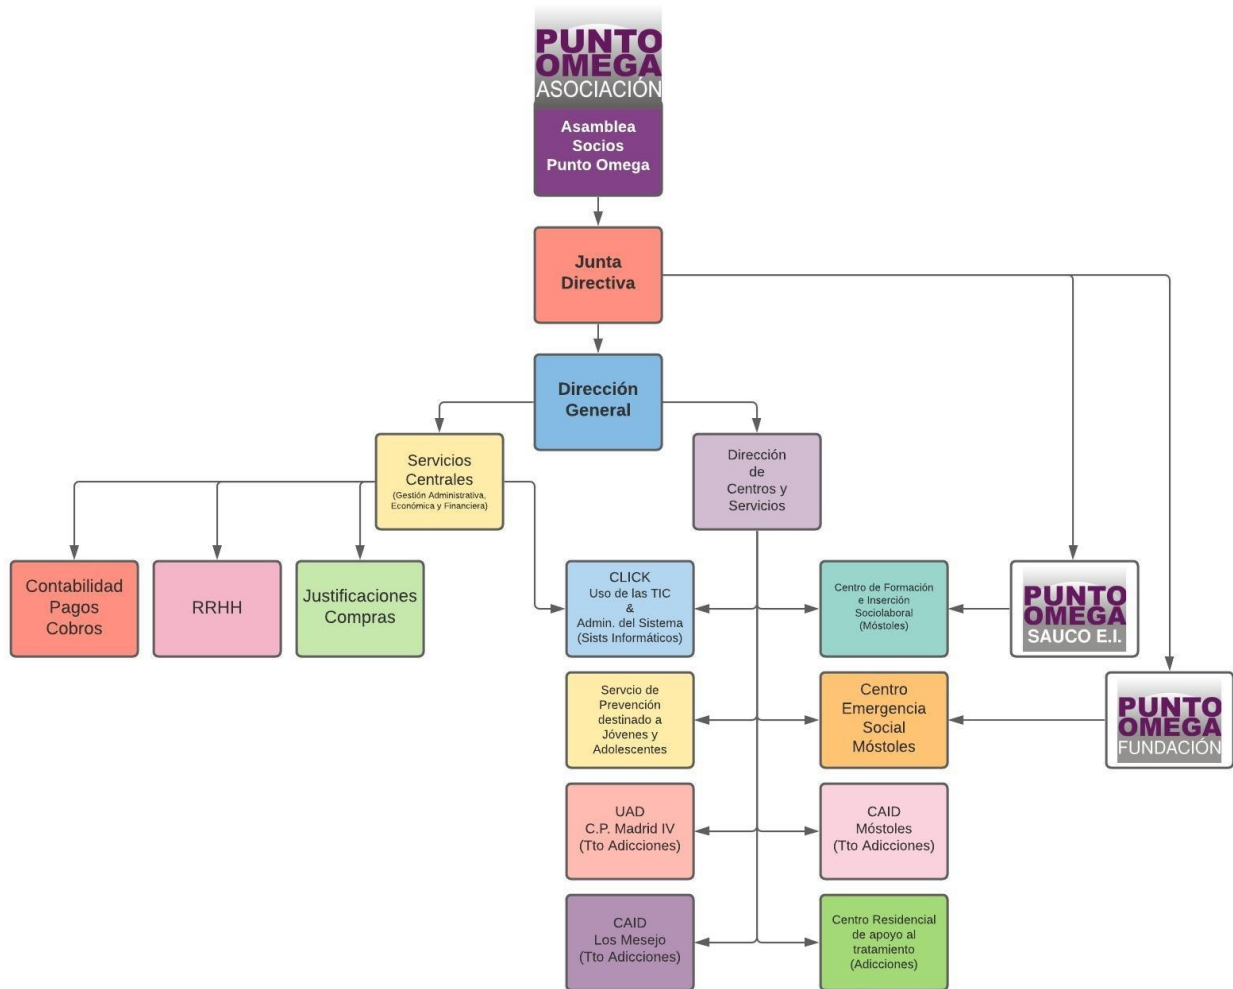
PUNTO OMEGA ASOCIACIÓN

Asamblea Socios Punto Omega

Junta Directiva

Dirección General

Servicios Centrales (Gestión Administrativa, Económica y Financiera)

Dirección de Centros y Servicios

Contabilidad Pagos Cobros

RRHH

Justificaciones Compras

CLICK Uso de las TIC & Admin. del Sistema (Sists Informáticos)

Centro de Formación e Inserción Sociolaboral (Móstoles)

PUNTO OMEGA SAUCO E.I.

Servcio de Prevención destinado a Jóvenes y Adolescentes

Centro Emergencia Social Móstoles

PUNTO OMEGA FUNDACIÓN

UAD C.P. Madrid IV (Tto Adicciones)

CAID Móstoles (Tto Adicciones)

CAID Los Mesejo (Tto Adicciones)

Centro Residencial de apoyo al tratamiento (Adicciones)